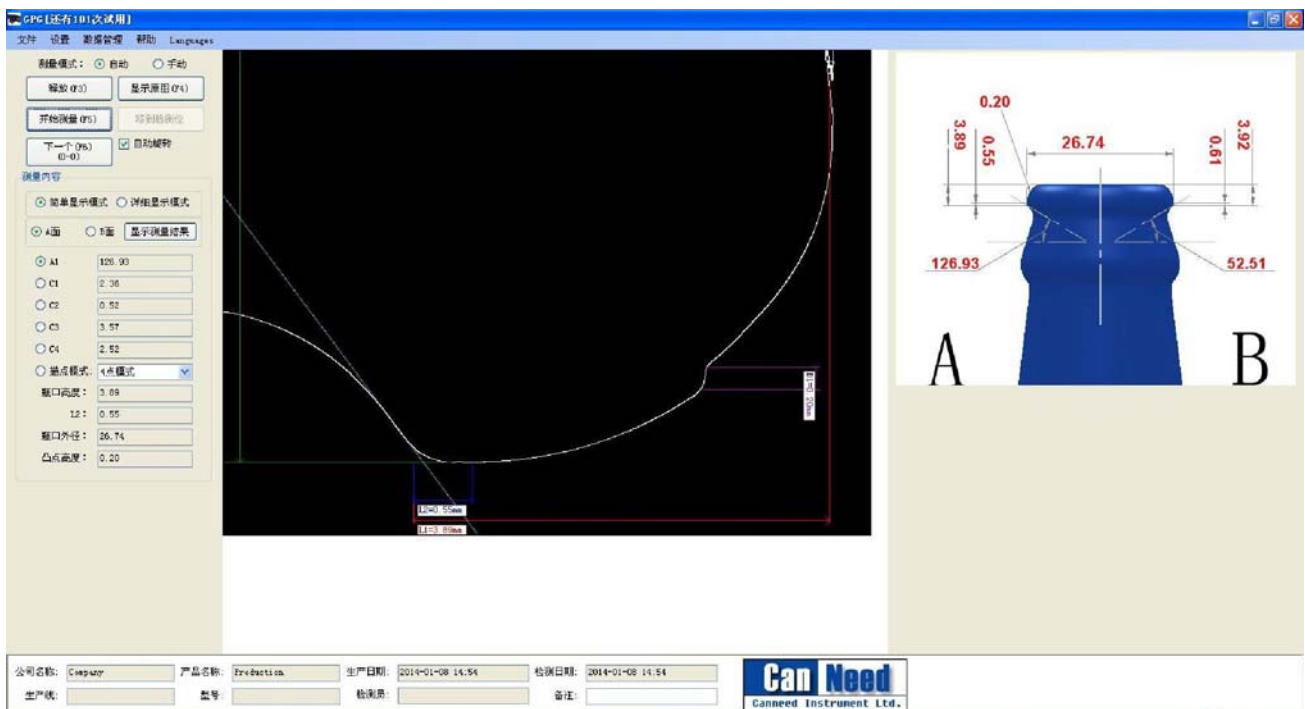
GPG [还有101次试用]

文件 设置 数据管理 帮助 Languages

测量模式： 自动 手动

释放 (F3)
显示原图 (F4)
开始测量 (F5)
移到动初始位
下一个 (F6) (0-0)
自动旋转

测量内容

简单显示模式 详细显示模式

A面 B面 显示测量结果

| | |
|---|---|
| A1 | 126.93 |
| C1 | 2.36 |
| C2 | 0.52 |
| C3 | 3.57 |
| C4 | 2.52 |
| 描点模式： | 4点模式 |
| 瓶口高度： | 3.89 |
| L2： | 0.55 |
| 瓶口外径： | 26.74 |
| 凸点高度： | 0.20 |

H1=0.20mm
L2=0.55mm
L1=3.89mm

0.20
3.89
0.55
26.74
0.61
3.92
126.93
52.51
A
B

公司名称： Company
产品名称： Production
生产日期： 2014-01-08 14:54
检测日期： 2014-01-08 14:54
生产线：
批号：
检测员：
备注：

Can Need
Canneed Instrument Ltd.